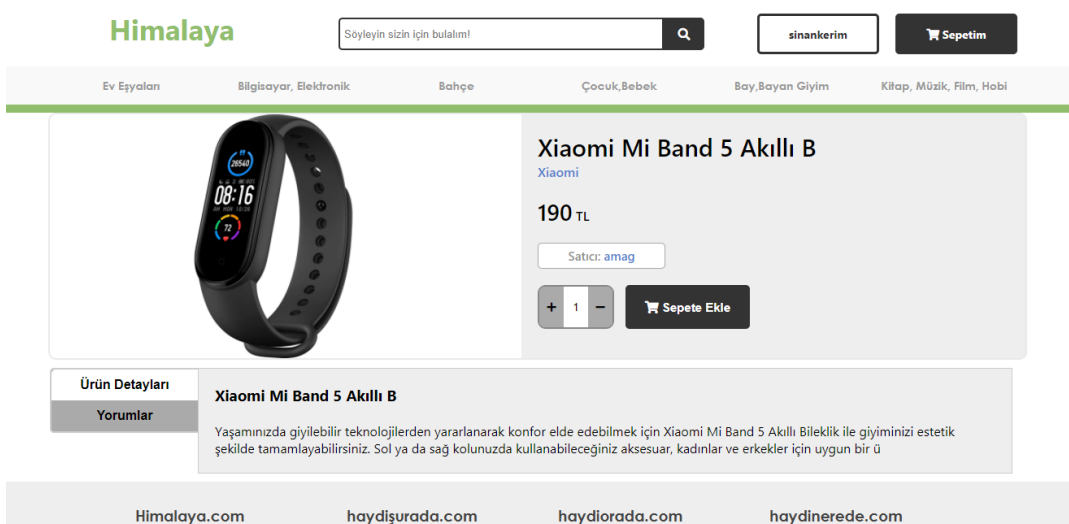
Himalaya

Söyleyin sizin için bulalım!

sinankerim

Sepetim

Ev Eşyaları | Bilgisayar, Elektronik | Bahçe | Çocuk,Bebek | Bay,Bayan Giyim | Kitap, Müzik, Film, Hobi

26540
08:16
72

Xiaomi Mi Band 5 Akıllı B

Xiaomi

190 TL

Satıcı: amag

+ 1 −

Sepete Ekle

Ürün Detayları

Yorumlar

Xiaomi Mi Band 5 Akıllı B

Yaşamınızda giyilebilir teknolojilerden yararlanarak konfor elde edebilmek için Xiaomi Mi Band 5 Akıllı Bileklik ile giyiminizi estetik şekilde tamamlayabilirsiniz. Sol ya da sağ kolunuzda kullanabileceğiniz aksesuar, kadınlar ve erkekler için uygun bir ü

Himalaya.com | haydişurada.com | haydiorada.com | haydinerede.com